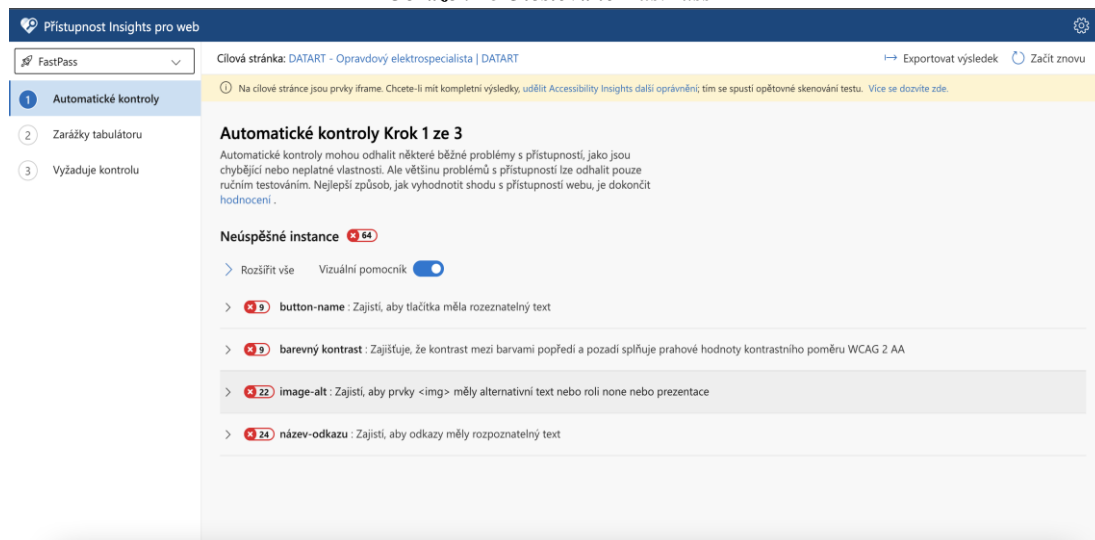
Přístupnost Insights pro web

FastPass

1 Automatické kontroly

2 Zarážky tabulátoru

3 Vyžaduje kontrolu

Cílová stránka: DATART - Opravdový elektrospecialista | DATART

Exportovat výsledek Začít znovu

Na cílové stránce jsou prvky iframe. Chcete-li mít kompletní výsledky, udělit Accessibility Insights další oprávnění; tím se spustí opětovné skenování testu. Více se dozvíte zde.

Automatické kontroly Krok 1 ze 3

Automatické kontroly mohou odhalit některé běžné problémy s přístupností, jako jsou chybějící nebo neplatné vlastnosti. Ale většinu problémů s přístupností lze odhalit pouze ručním testováním. Nejlepší způsob, jak vyhodnotit shodu s přístupností webu, je dokončit hodnocení .

Neúspěšné instance 64

Rozšířit vše Vizuální pomocník

9 button-name : Zajistí, aby tlačítka měla rozeznatelný text

9 barevný kontrast : Zajišťuje, že kontrast mezi barvami popředí a pozadí splňuje prahové hodnoty kontrastního poměru WCAG 2 AA

22 image-alt : Zajistí, aby prvky <img> měly alternativní text nebo roli none nebo prezentace

24 název-odkazu : Zajistí, aby odkazy měly rozpoznatelný text